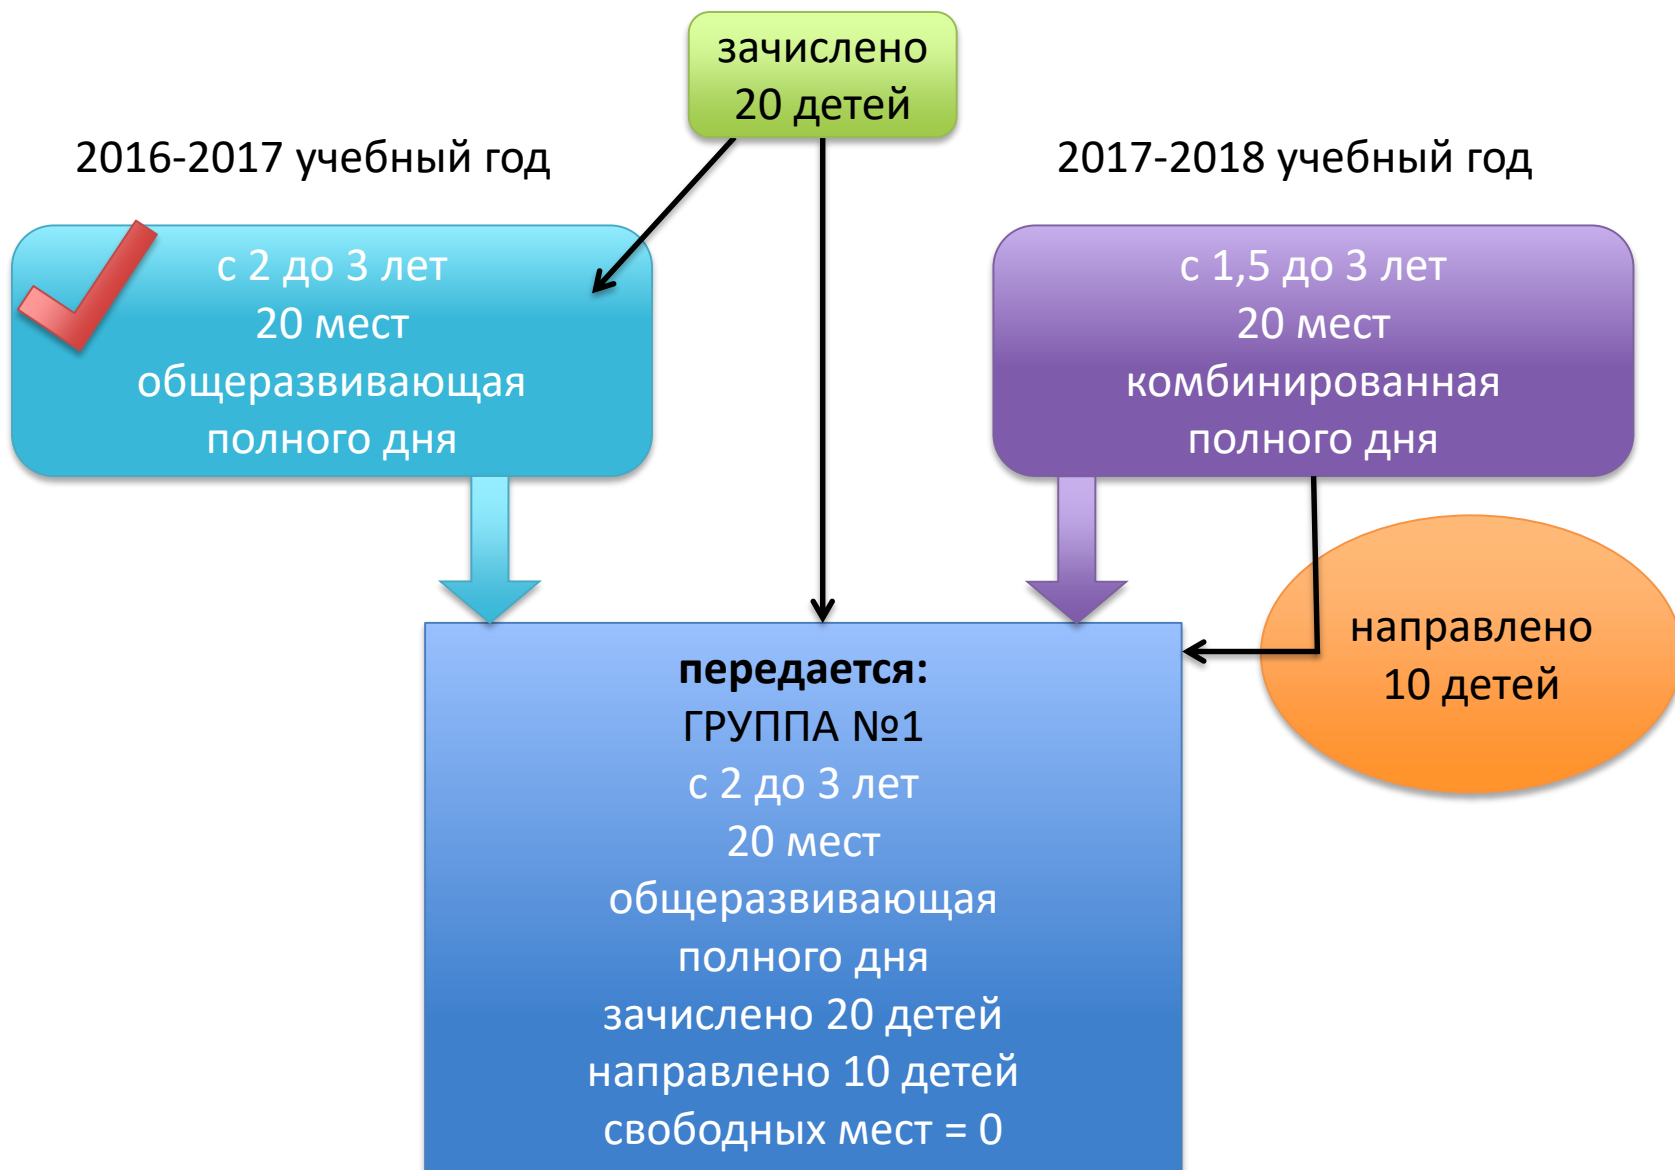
зачислено 20 детей

2016-2017 учебный год

2017-2018 учебный год

с 2 до 3 лет
20 мест
общеразвивающая
полного дня

с 1,5 до 3 лет
20 мест
комбинированная
полного дня

направлено 10 детей

**передается:**
ГРУППА №1
с 2 до 3 лет
20 мест
общеразвивающая
полного дня
зачислено 20 детей
направлено 10 детей
свободных мест = 0